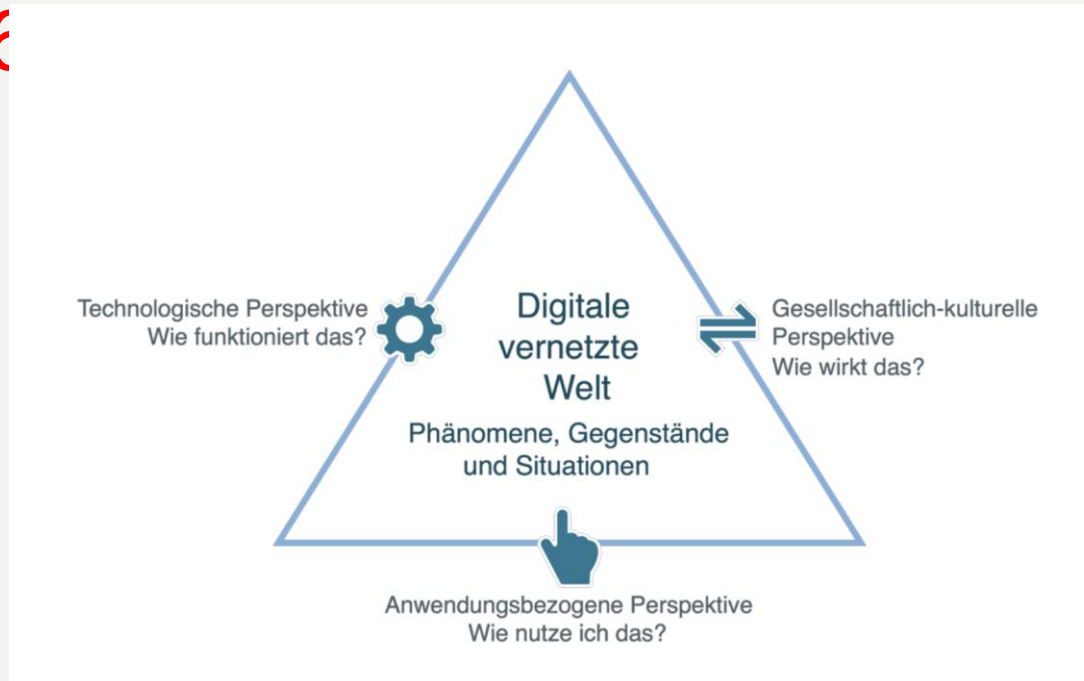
Technologische Perspektive
Wie funktioniert das?

Digitale vernetzte Welt

Phänomene, Gegenstände und Situationen

Gesellschaftlich-kulturelle Perspektive
Wie wirkt das?

Anwendungsbezogene Perspektive
Wie nutze ich das?